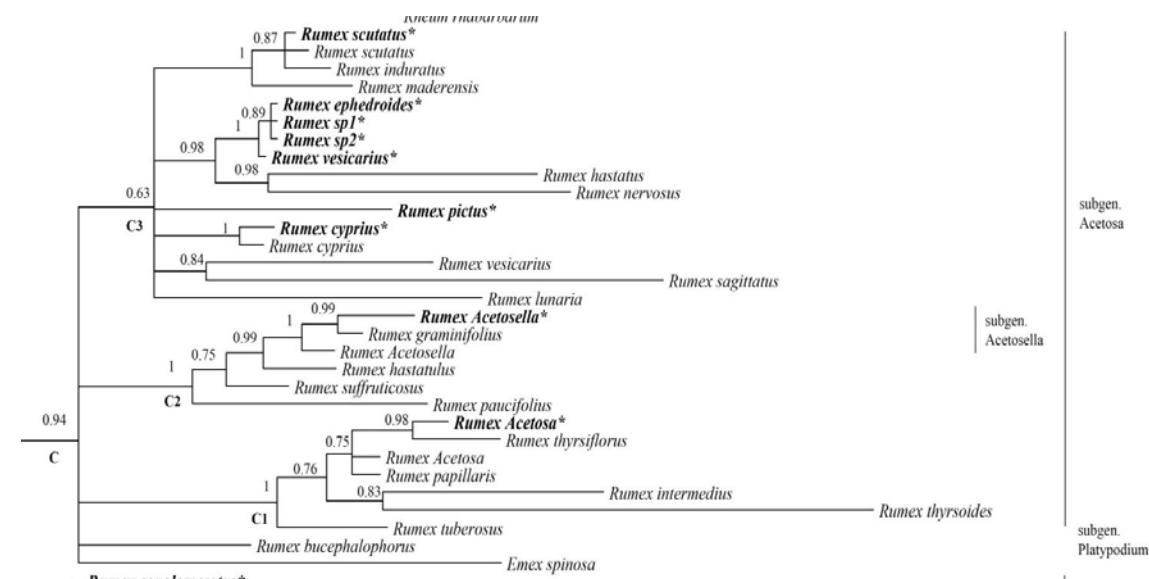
Rheum rhabarbarum

0.87 Rumex scutatus*
1 Rumex scutatus
Rumex induratus
Rumex maderensis
0.89 Rumex ephedroides*
1 Rumex sp1*
Rumex sp2*
0.98 Rumex vesicarius*
0.98 Rumex hastatus
Rumex nervosus
0.63
Rumex pictus*
C3
1 Rumex cyprius*
Rumex cyprius
0.84 Rumex vesicarius
Rumex sagittatus
Rumex lunaria
0.99 Rumex Acetosella*
1 Rumex graminifolius
0.99 Rumex Acetosella
1 0.75 Rumex hastatulus
Rumex suffruticosus
C2
Rumex paucifolius
0.94
0.98 Rumex Acetosa*
C
0.75 Rumex thyrsiflorus
Rumex Acetosa
1 0.76 Rumex papillaris
0.83 Rumex intermedius
Rumex thyrsoides
C1
Rumex tuberosus
Rumex bucephalophorus
Emex spinosa
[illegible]

subgen. Acetosa

subgen. Acetosella

subgen. Platypodium